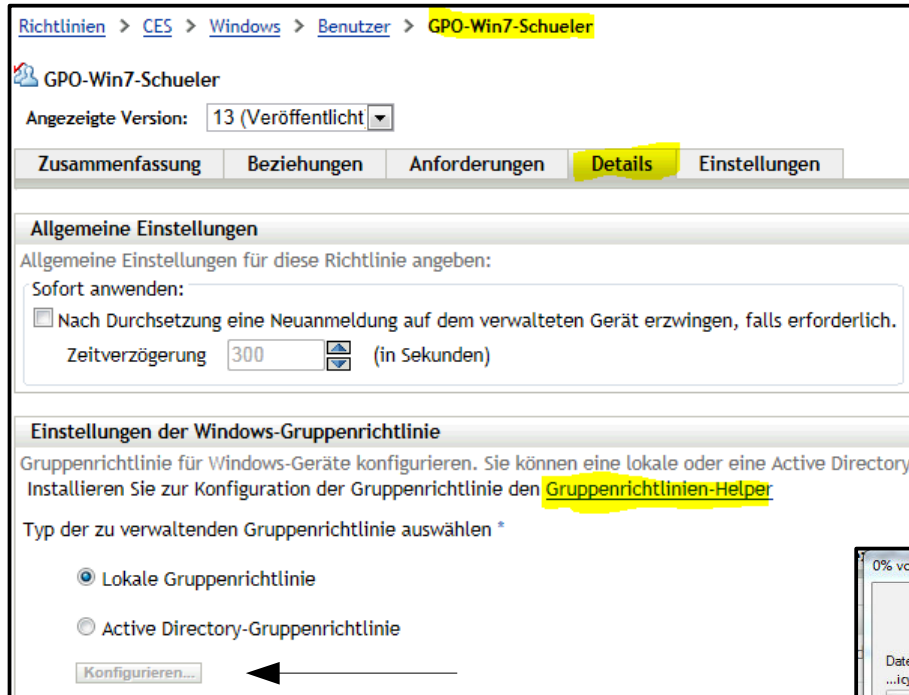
Richtlinien > CES > Windows > Benutzer > GPO-Win7-Schueler

GPO-Win7-Schueler

Angezeigte Version: 13 (Veröffentlicht

Zusammenfassung | Beziehungen | Anforderungen | Details | Einstellungen

Allgemeine Einstellungen

Allgemeine Einstellungen für diese Richtlinie angeben:

Sofort anwenden:

Nach Durchsetzung eine Neuanmeldung auf dem verwalteten Gerät erzwingen, falls erforderlich.

Zeitverzögerung 300 (in Sekunden)

Einstellungen der Windows-Gruppenrichtlinie

Gruppenrichtlinie für Windows-Geräte konfigurieren. Sie können eine lokale oder eine Active Directory

Installieren Sie zur Konfiguration der Gruppenrichtlinie den Gruppenrichtlinien-Helper

Typ der zu verwaltenden Gruppenrichtlinie auswählen *

Lokale Gruppenrichtlinie

Active Directory-Gruppenrichtlinie

Konfigurieren...

0% vo

...ig

Date